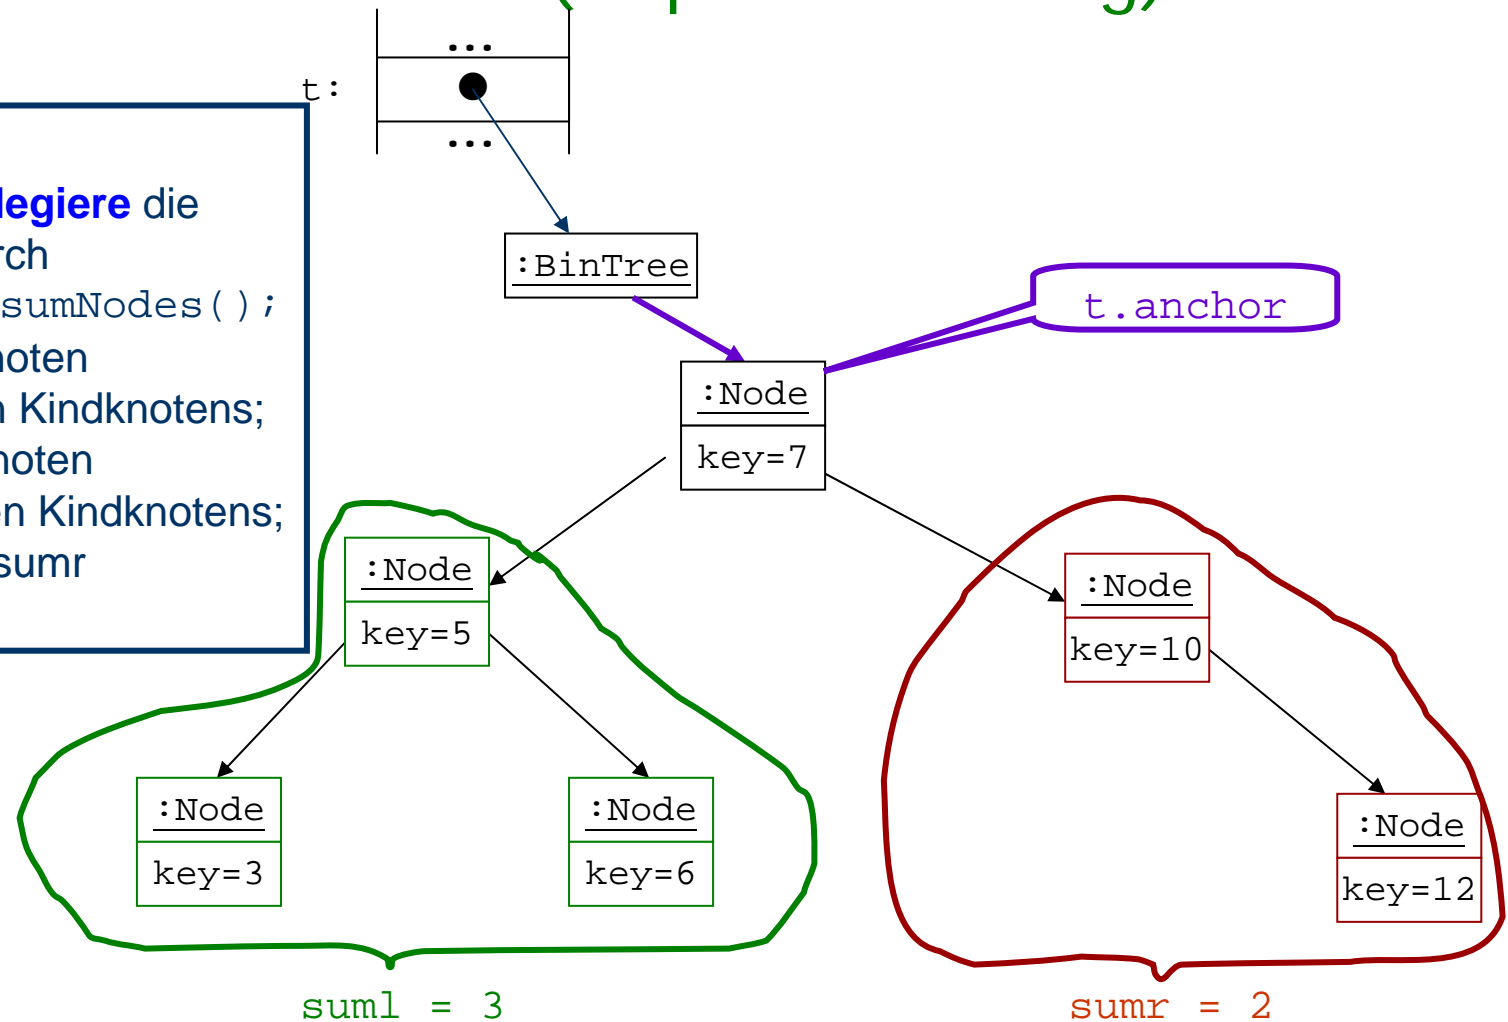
legiere die
rch
sumNodes();
noten
n Kindknotens;
noten
en Kindknotens;
sumr

t:
...
...

:BinTree

t.anchor

:Node
key=7

:Node
key=5

:Node
key=10

:Node
key=3

:Node
key=6

:Node
key=12

suml = 3

sumr = 2